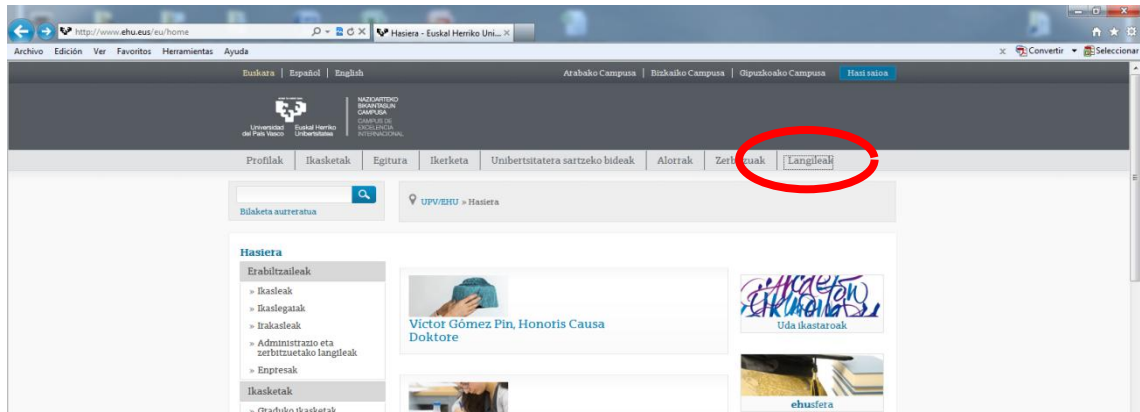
http://www.ehu.eus/eu/home
Hasiera - Euskal Herriko Uni...
Archivo Edición Ver Favoritos Herramientas Ayuda
Convertir Seleccionar

Euskara | Español | English
Arabako Campusa | Bizkaiko Campusa | Gipuzkoako Campusa
Hasi saioa

Universidad del País Vasco Euskal Herriko Unibertsitatea
NAZIOARTEKO BIKAINTASUN CAMPUSA
CAMPUS DE EXCELENCIA INTERNACIONAL

Profilak | Ikasketak | Egitura | Ikerketa | Unibertsitatera sartzeko bideak | Alorrak | Zerbitzuak | Langileak

Bilaketa aurreratua

UPV/EHU » Hasiera

Hasiera
Erabiltzaileak
» Ikasleak
» Ikaslegaiak
» Irakasleak
» Administrazio eta zerbitzuetako langileak
» Enpresak
Ikasketak
» Graduko ikasketak

Víctor Gómez Pin, Honoris Causa Doktore

Uda ikastaroak

ehusfera